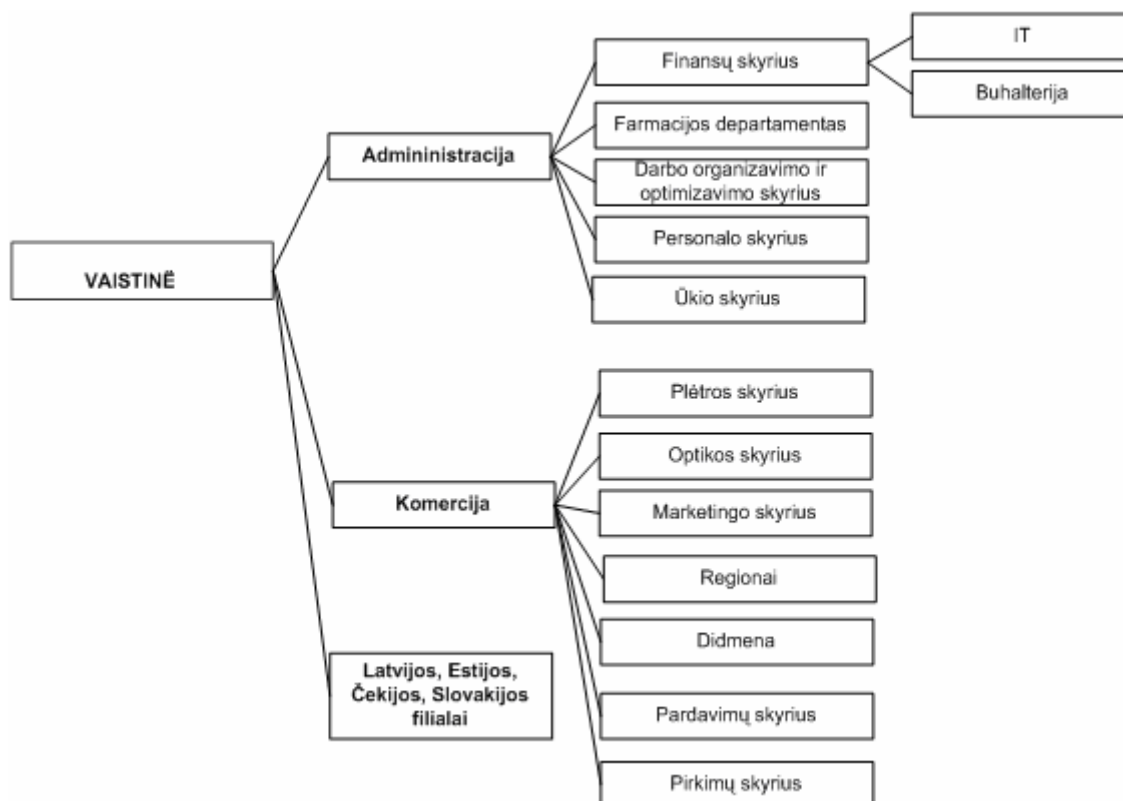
VAISTINĖ

Admininistracija

Finansų skyrius

IT

Buhalterija

Farmacijos departamentas

Darbo organizavimo ir optimizavimo skyrius

Personalo skyrius

Ūkio skyrius

Komercija

Plėtros skyrius

Optikos skyrius

Marketingo skyrius

Regionai

Didmena

Pardavimų skyrius

Pirkimų skyrius

Latvijos, Estijos, Čekijos, Slovakijos filialai